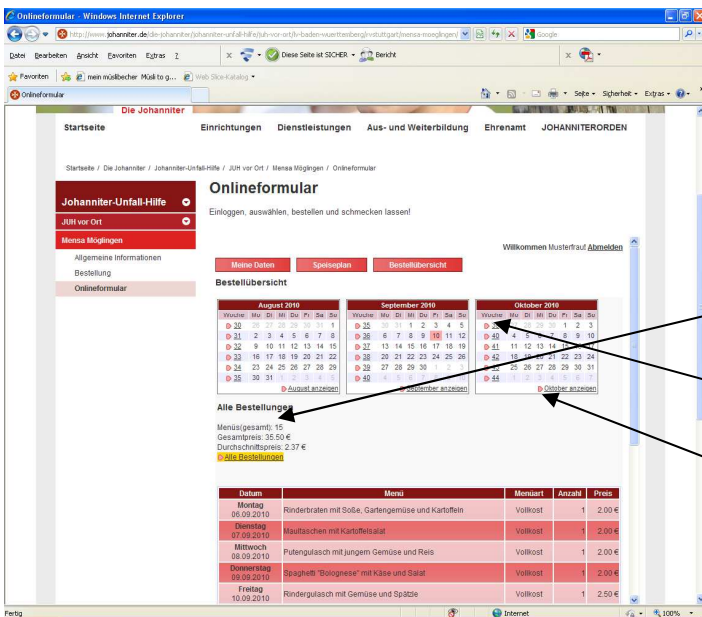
Onlineformular - Windows Internet Explorer

http://www.johanniter.de/die-johanniter/johanniter-unfall-hilfe/juh-vor-ort/lv-baden-wuerttemberg/rv-stuttgart/mensa-moeglingen/

Google

Datei Bearbeiten Ansicht Favoriten Extras ?

Diese Seite ist SICHER • Bericht

Favoriten mein müslibecher Müsli to g... Web Slice-Katalog

Onlineformular

Seite • Sicherheit • Extras •

Die Johanniter

Startseite Einrichtungen Dienstleistungen Aus- und Weiterbildung Ehrenamt JOHANNITERORDEN

Startseite / Die Johanniter / Johanniter-Unfall-Hilfe / JUH vor Ort / Mensa Möglingen / Onlineformular

Johanniter-Unfall-Hilfe

JUH vor Ort

Mensa Möglingen

Allgemeine Informationen

Bestellung

Onlineformular

Onlineformular

Einloggen, auswählen, bestellen und schmecken lassen!

Willkommen Musterfrau! Abmelden

Meine Daten Speiseplan Bestellübersicht

Bestellübersicht

August 2010

| Woche | Mo | Di | Mi | Do | Fr | Sa | So |
|---|---|---|---|---|---|---|---|
| 30 | 26 | 27 | 28 | 29 | 30 | 31 | 1 |
| 31 | 2 | 3 | 4 | 5 | 6 | 7 | 8 |
| 32 | 9 | 10 | 11 | 12 | 13 | 14 | 15 |
| 33 | 16 | 17 | 18 | 19 | 20 | 21 | 22 |
| 34 | 23 | 24 | 25 | 26 | 27 | 28 | 29 |
| 35 | 30 | 31 | 1 | 2 | 3 | 4 | 5 |

August anzeigen

September 2010

| Woche | Mo | Di | Mi | Do | Fr | Sa | So |
|---|---|---|---|---|---|---|---|
| 35 | 30 | 31 | 1 | 2 | 3 | 4 | 5 |
| 36 | 6 | 7 | 8 | 9 | 10 | 11 | 12 |
| 37 | 13 | 14 | 15 | 16 | 17 | 18 | 19 |
| 38 | 20 | 21 | 22 | 23 | 24 | 25 | 26 |
| 39 | 27 | 28 | 29 | 30 | 1 | 2 | 3 |
| 40 | 4 | 5 | 6 | 7 | 8 | 9 | 10 |

September anzeigen

Oktober 2010

| Woche | Mo | Di | Mi | Do | Fr | Sa | So |
|---|---|---|---|---|---|---|---|
| 39 | 27 | 28 | 29 | 30 | 1 | 2 | 3 |
| 40 | 4 | 5 | 6 | 7 | 8 | 9 | 10 |
| 41 | 11 | 12 | 13 | 14 | 15 | 16 | 17 |
| 42 | 18 | 19 | 20 | 21 | 22 | 23 | 24 |
| 43 | 25 | 26 | 27 | 28 | 29 | 30 | 31 |
| 44 | 1 | 2 | 3 | 4 | 5 | 6 | 7 |

Oktober anzeigen

Alle Bestellungen

Menüs(gesamt): 15
Gesamtpreis: 35.50 €
Durchschnittspreis: 2.37 €
Alle Bestellungen

| Datum | Menü | Menüart | Anzahl | Preis |
|---|---|---|---|---|
| Montag 06.09.2010 | Rinderbraten mit Soße, Gartengemüse und Kartoffeln | Vollkost | 1 | 2.00 € |
| Dienstag 07.09.2010 | Maultaschen mit Kartoffelsalat | Vollkost | 1 | 2.00 € |
| Mittwoch 08.09.2010 | Putengulasch mit jungem Gemüse und Reis | Vollkost | 1 | 2.00 € |
| Donnerstag 09.09.2010 | Spaghetti "Bolognese" mit Käse und Salat | Vollkost | 1 | 2.00 € |
| Freitag 10.09.2010 | Rindergulasch mit Gemüse und Spätzle | Vollkost | 1 | 2.50 € |

Fertig Internet 100%